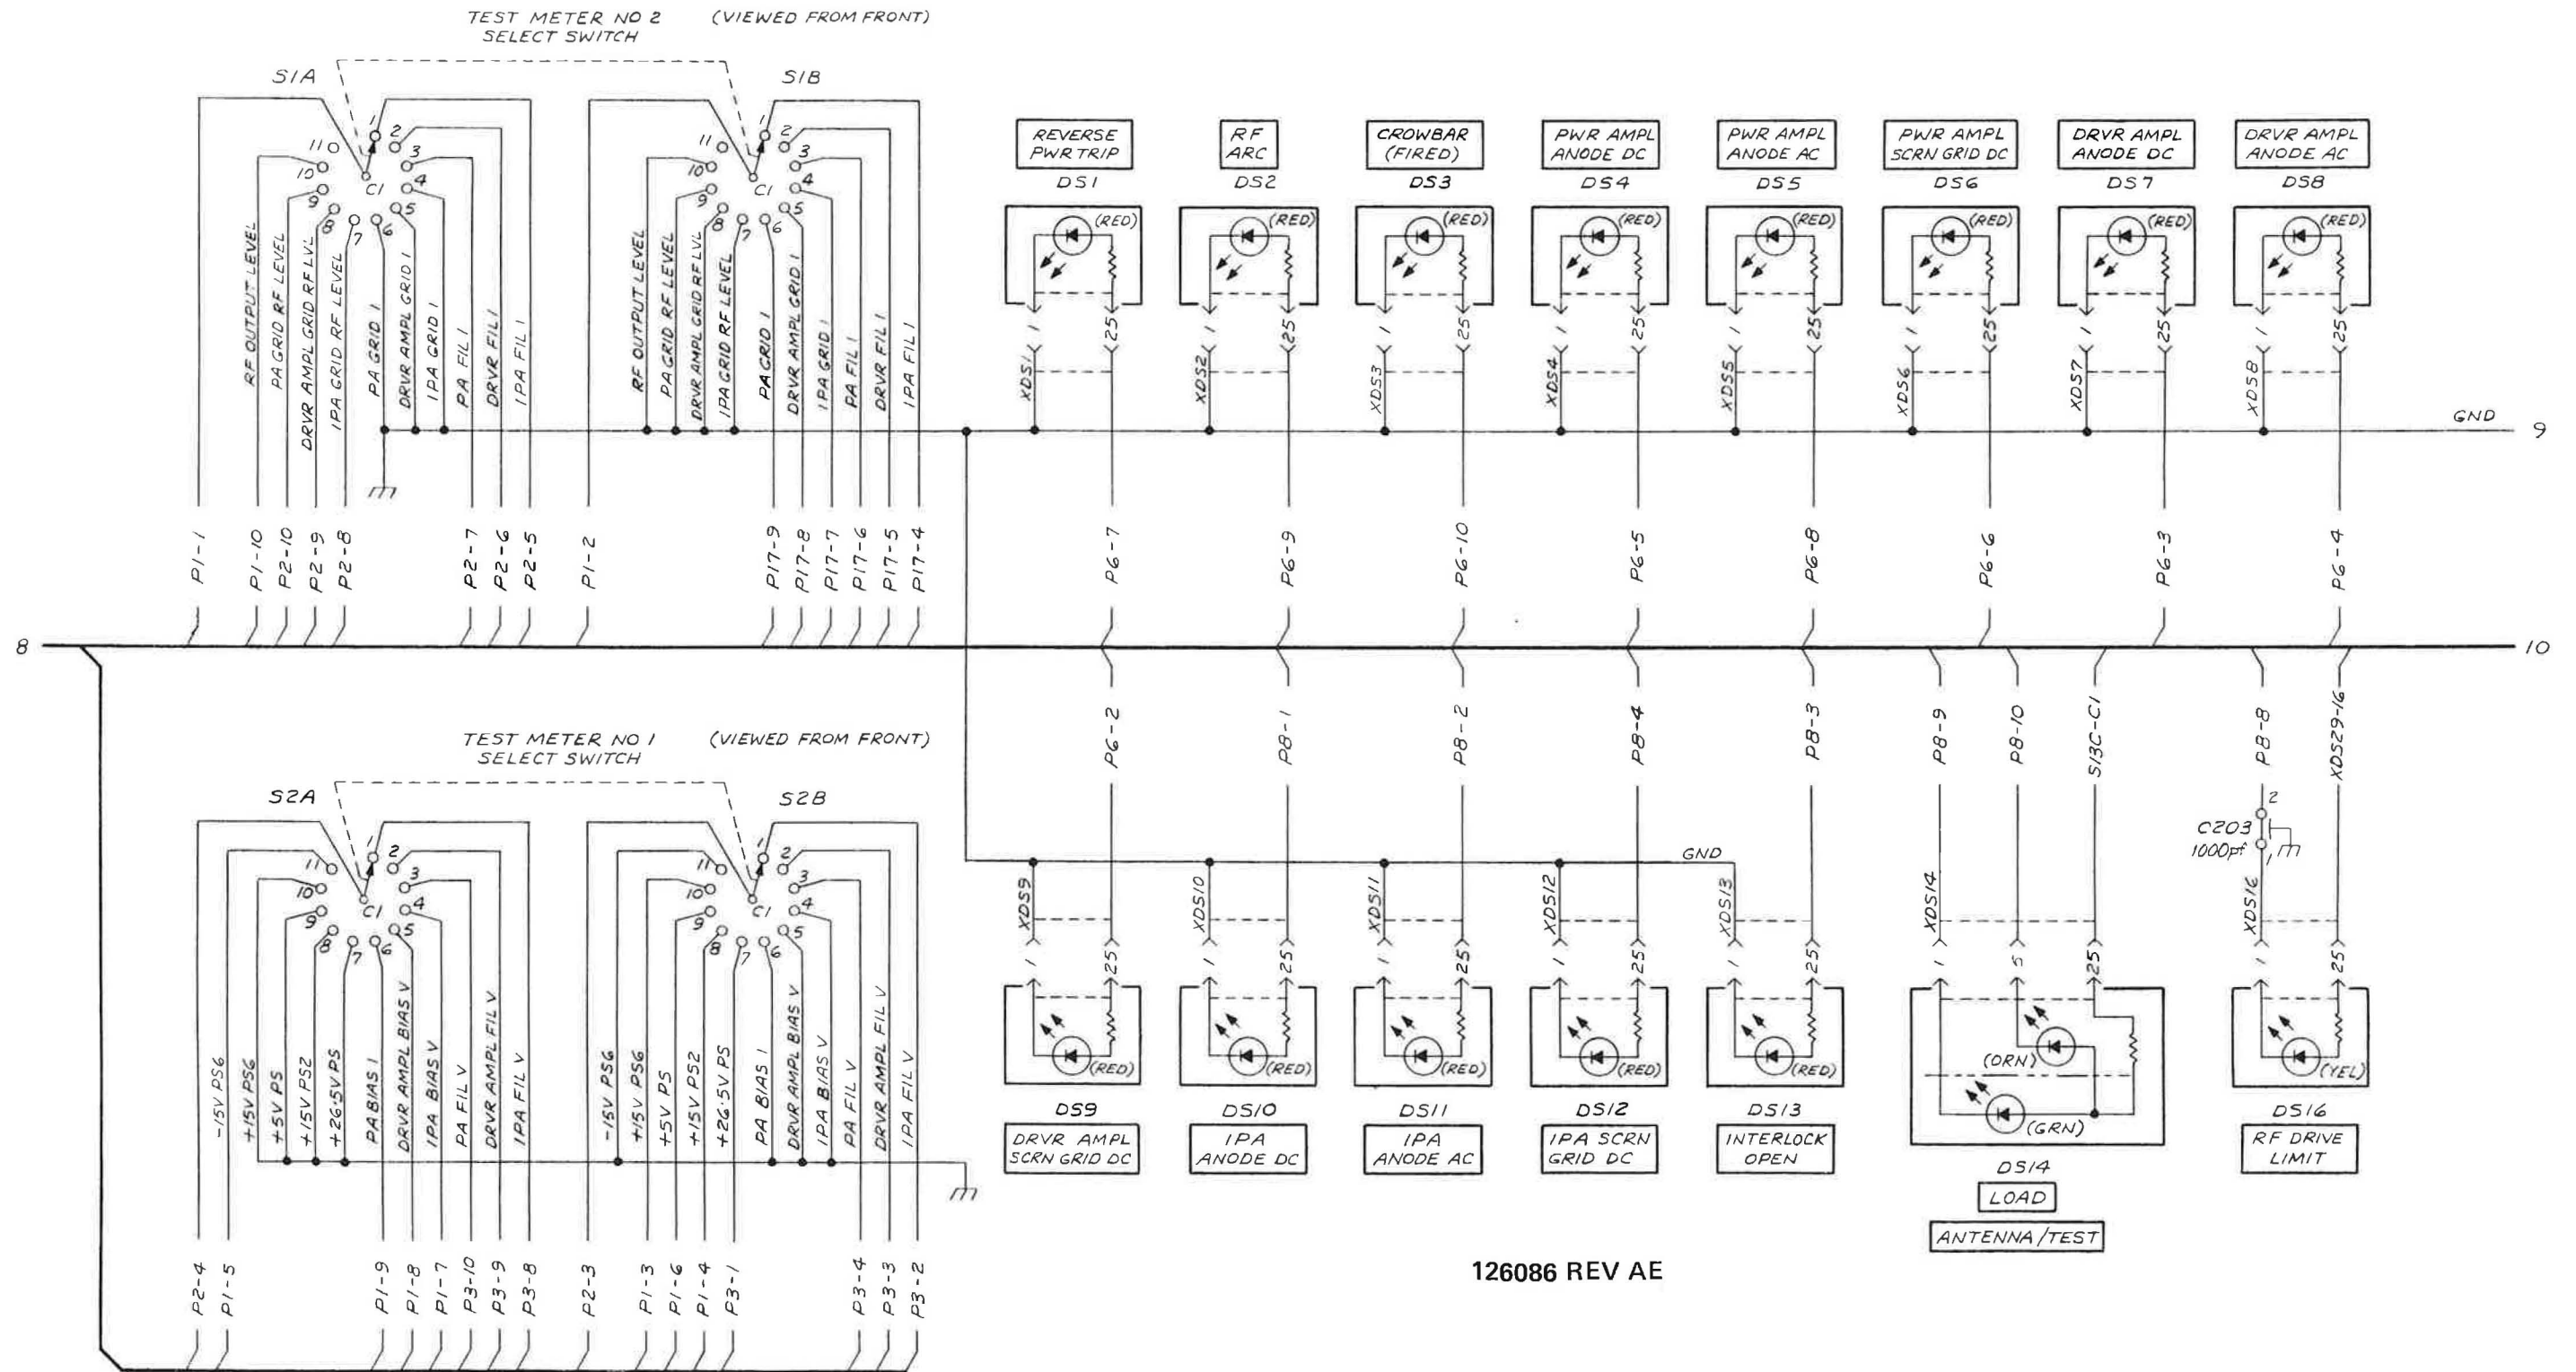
TEST METER NO 2
SELECT SWITCH
(VIEWED FROM FRONT)

S1A
S1B

1 2 3 4 5 6 7 8 9 10 11 C1
1 2 3 4 5 6 7 8 9 10 11 C1

RF OUTPUT LEVEL
PA GRID RF LEVEL
DRVR AMPL GRID RF LVL
IPA GRID RF LEVEL
PA GRID I
DRVR AMPL GRID I
IPA GRID I
PA FIL I
DRVR FIL I
IPA FIL I

RF OUTPUT LEVEL
PA GRID RF LEVEL
DRVR AMPL GRID RF LVL
IPA GRID RF LEVEL
PA GRID I
DRVR AMPL GRID I
IPA GRID I
PA FIL I
DRVR FIL I
IPA FIL I

REVERSE PWR TRIP
DS1
RF ARC
DS2
CROWBAR (FIRED)
DS3
PWR AMPL ANODE DC
DS4
PWR AMPL ANODE AC
DS5
PWR AMPL SCRN GRID DC
DS6
DRVR AMPL ANODE DC
DS7
DRVR AMPL ANODE AC
DS8

(RED) (RED) (RED) (RED) (RED) (RED) (RED) (RED)

1 25 1 25 1 25 1 25 1 25 1 25 1 25 1 25

XDS1 XDS2 XDS3 XDS4 XDS5 XDS6 XDS7 XDS8

GND
9

P1-1 P1-10 P2-10 P2-9 P2-8 P2-7 P2-6 P2-5 P1-2 P17-9 P17-8 P17-7 P17-6 P17-5 P17-4 P6-7 P6-9 P6-10 P6-5 P6-8 P6-6 P6-3 P6-4

8
10

P6-2 P8-1 P8-2 P8-4 P8-3 P8-9 P8-10 S13C-C1 P8-8 XDS29-16

TEST METER NO 1
SELECT SWITCH
(VIEWED FROM FRONT)

S2A
S2B

1 2 3 4 5 6 7 8 9 10 11 C1
1 2 3 4 5 6 7 8 9 10 11 C1

C203
1000pf
2
1

GND

XDS9 XDS10 XDS11 XDS12 XDS13 XDS14 XDS16

1 25 1 25 1 25 1 25 1 25 1 5 25 1 25

-15V PS6
+15V PS6
+5V PS
+15V PS2
+26.5V PS
PA BIAS I
DRVR AMPL BIAS V
IPA BIAS V
PA FIL V
DRVR AMPL FIL V
IPA FIL V

-15V PS6
+15V PS6
+5V PS
+15V PS2
+26.5V PS
PA BIAS I
DRVR AMPL BIAS V
IPA BIAS V
PA FIL V
DRVR AMPL FIL V
IPA FIL V

(RED) (RED) (RED) (RED) (RED) (ORN) (GRN) (YEL)

DS9
DRVR AMPL SCRN GRID DC
DS10
IPA ANODE DC
DS11
IPA ANODE AC
DS12
IPA SCRN GRID DC
DS13
INTERLOCK OPEN
DS14
LOAD
ANTENNA/TEST
DS16
RF DRIVE LIMIT

126086 REV AE

P2-4 P1-5 P1-9 P1-8 P1-7 P3-10 P3-9 P3-8 P2-3 P1-3 P1-6 P1-4 P3-1 P3-4 P3-3 P3-2